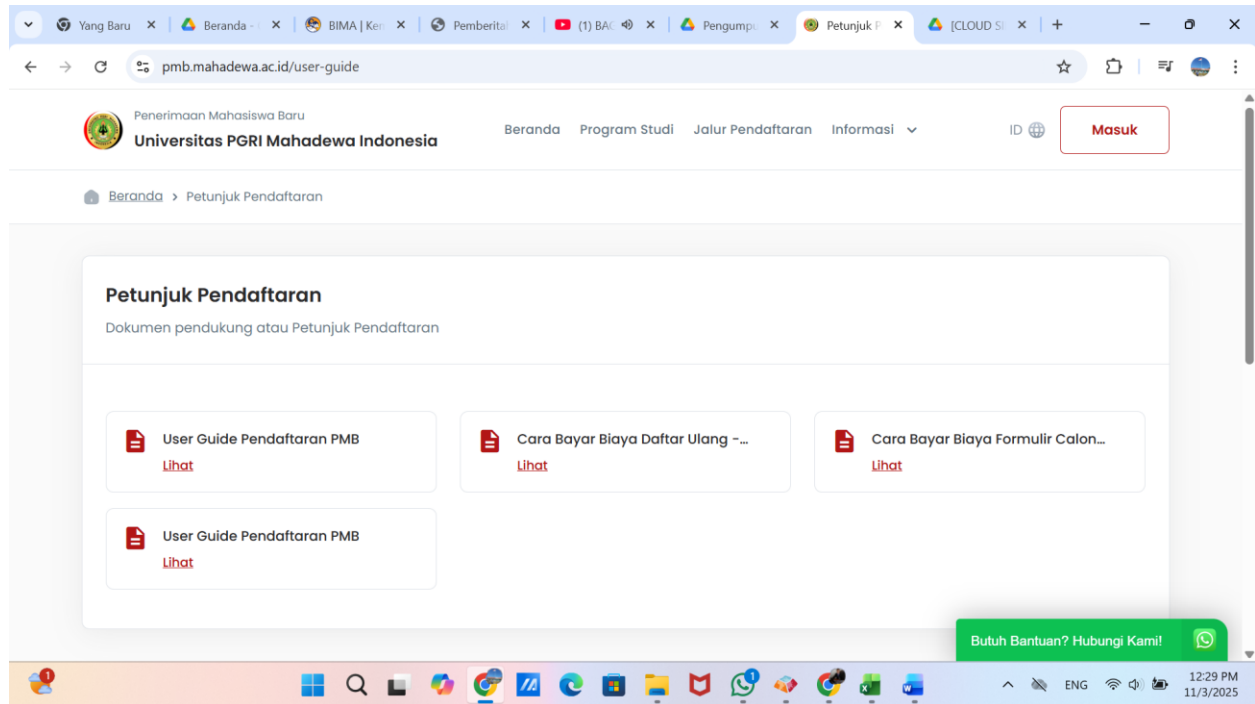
Yang Baru ×
Beranda - ×
BIMA | Ken ×
Pemberita ×
(1) BA ×
Pengump ×
Petunjuk P ×
[CLOUD S ×
+

pmb.mahadewa.ac.id/user-guide

Penerimaan Mahasiswa Baru
Universitas PGRI Mahadewa Indonesia

Beranda Program Studi Jalur Pendaftaran Informasi

ID

Masuk

Beranda > Petunjuk Pendaftaran

Petunjuk Pendaftaran

Dokumen pendukung atau Petunjuk Pendaftaran

User Guide Pendaftaran PMB
Lihat

Cara Bayar Biaya Daftar Ulang -...
Lihat

Cara Bayar Biaya Formulir Calon...
Lihat

User Guide Pendaftaran PMB
Lihat

Butuh Bantuan? Hubungi Kami!

ENG
12:29 PM
11/3/2025